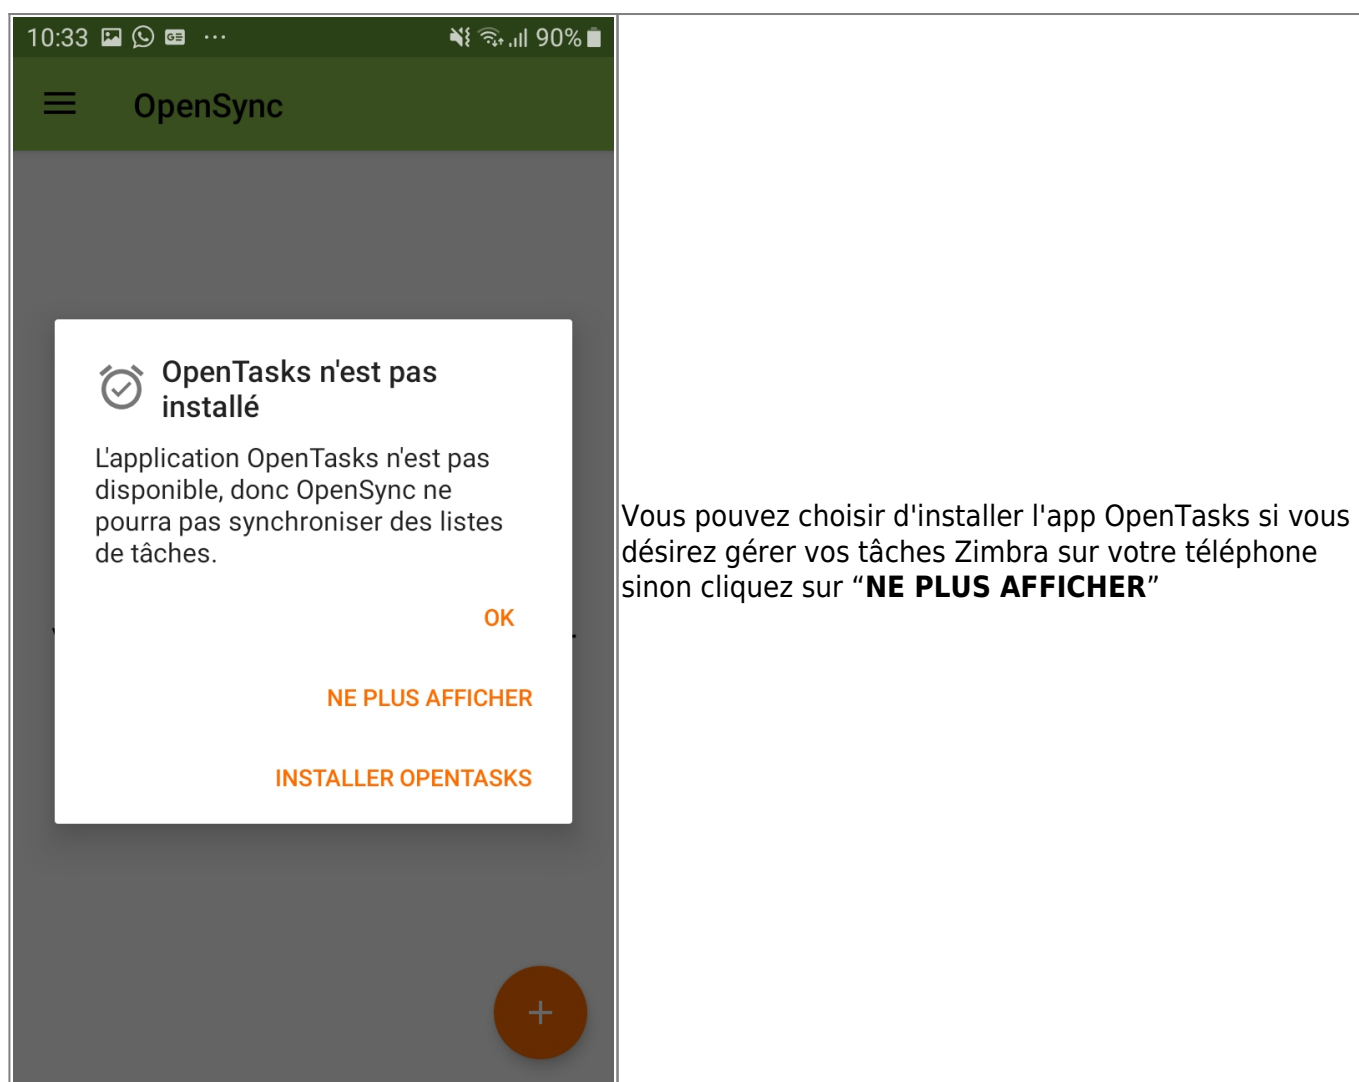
10:33 ··· 90%

OpenSync

OpenTasks n'est pas installé

L'application OpenTasks n'est pas disponible, donc OpenSync ne pourra pas synchroniser des listes de tâches.

OK

NE PLUS AFFICHER

INSTALLER OPENTASKS

+

Vous pouvez choisir d'installer l'app OpenTasks si vous désirez gérer vos tâches Zimbra sur votre téléphone sinon cliquez sur “**NE PLUS AFFICHER**”